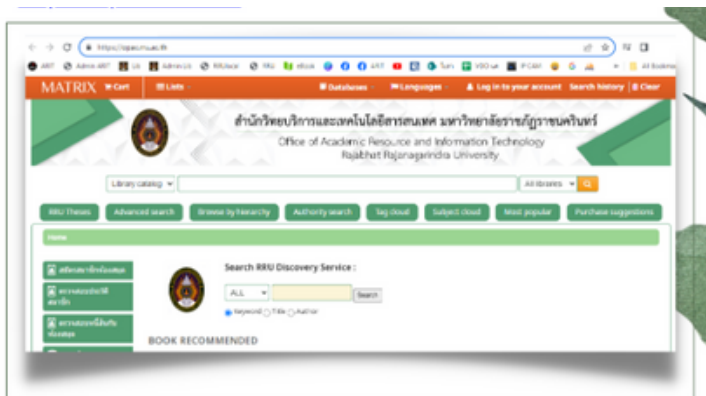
https://opac.rru.ac.th

ARIT Admin ARIT UA Admin LG RRUlocal RRU eBook ARIT All Bookmarks

MATRIX Cart Lists Databases Languages Log in to your account Search history Clear

สำนักวิทยบริการและเทคโนโลยีสารสนเทศ มหาวิทยาลัยราชภัฏราชนครินทร์
Office of Academic Resource and Information Technology
Rajabhat Rajanagarindra University

Library catalog All libraries

RRU Theses Advanced search Browse by hierarchy Authority search Tag cloud Subject cloud Most popular Purchase suggestions

Home

Search RRU Discovery Service :

ALL Search

Keyword Title Author

BOOK RECOMMENDED